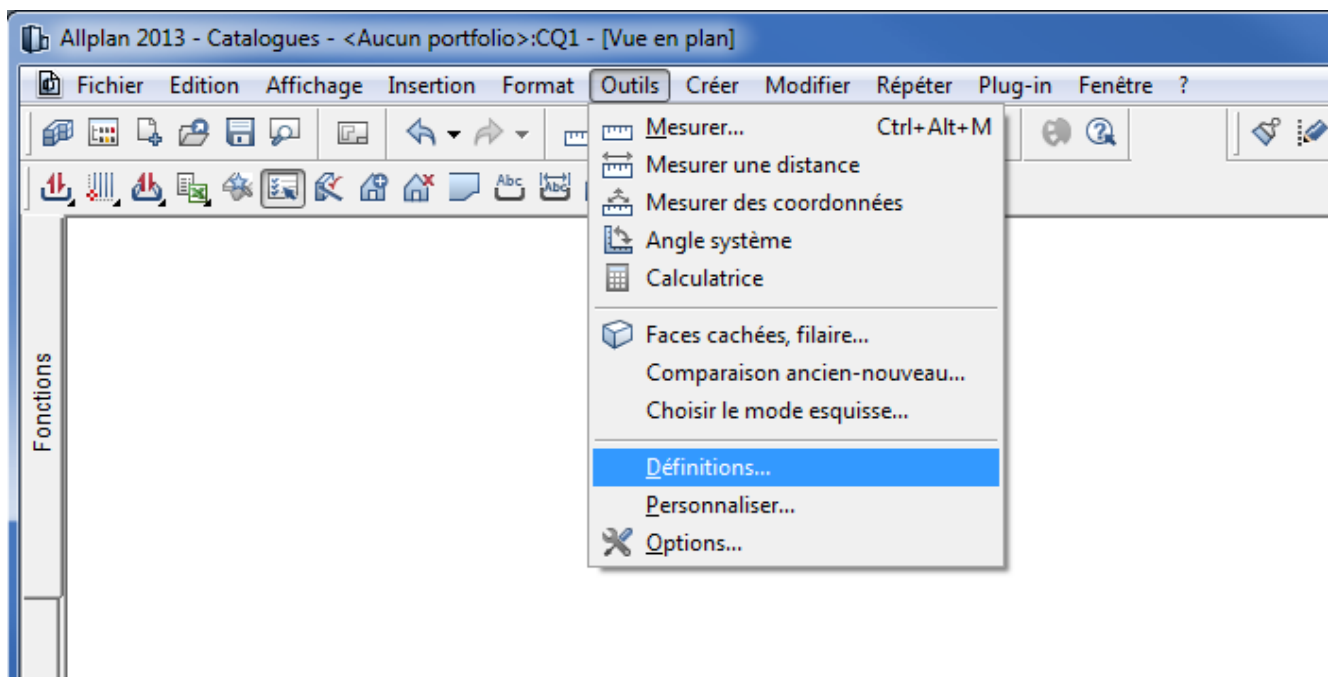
Allplan 2013 - Catalogues - <Aucun portfolio>:CQ1 - [Vue en plan]

Fichier Edition Affichage Insertion Format Outils Créer Modifier Répéter Plug-in Fenêtre ?

Mesurer... Ctrl+Alt+M
Mesurer une distance
Mesurer des coordonnées
Angle système
Calculatrice

Faces cachées, filaire...
Comparaison ancien-nouveau...
Choisir le mode esquisse...

Définitions...
Personnaliser...
Options...

Fonctions